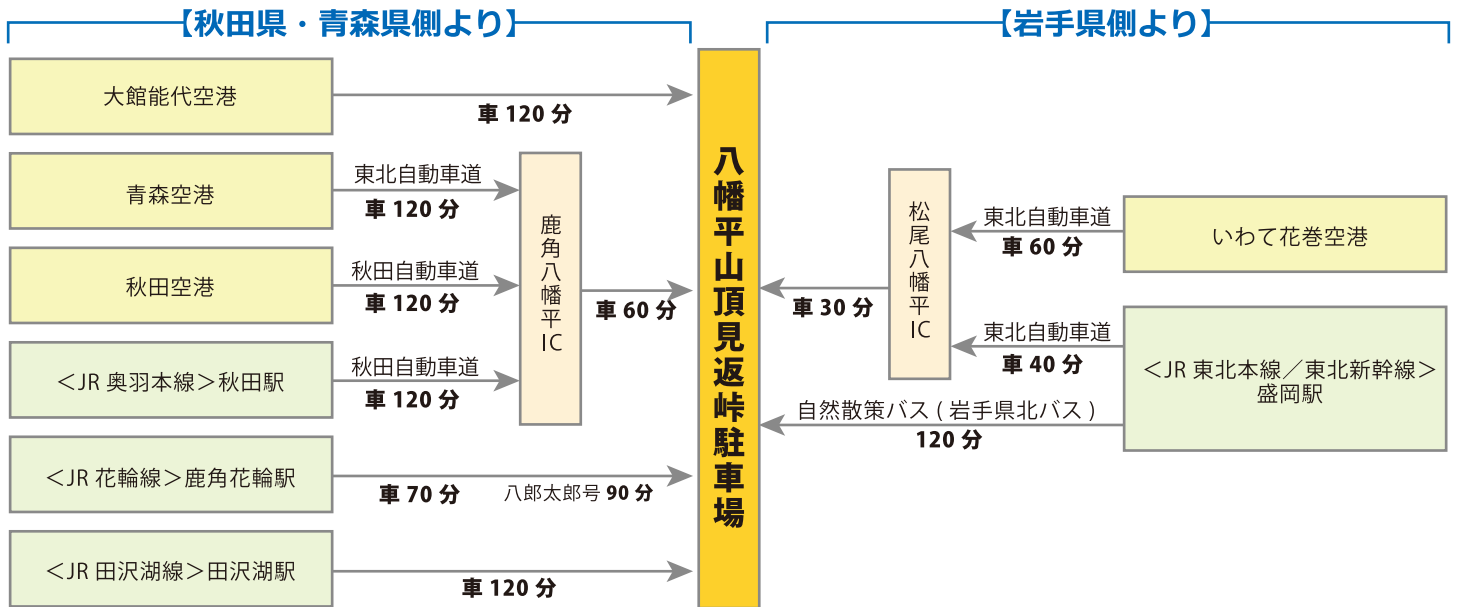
【秋田県・青森県側より】

大館能代空港

車 120 分

青森空港

東北自動車道
車 120 分

秋田空港

秋田自動車道
車 120 分

＜JR 奥羽本線＞秋田駅

秋田自動車道
車 120 分

鹿角八幡平IC

車 60 分

＜JR 花輪線＞鹿角花輪駅

車 70 分

八郎太郎号 90 分

＜JR 田沢湖線＞田沢湖駅

車 120 分

八幡平山頂見返峠駐車場

【岩手県側より】

松尾八幡平IC

東北自動車道
車 60 分

いわて花巻空港

車 30 分

東北自動車道
車 40 分

＜JR 東北本線／東北新幹線＞盛岡駅

自然散策バス（岩手県北バス）
120 分